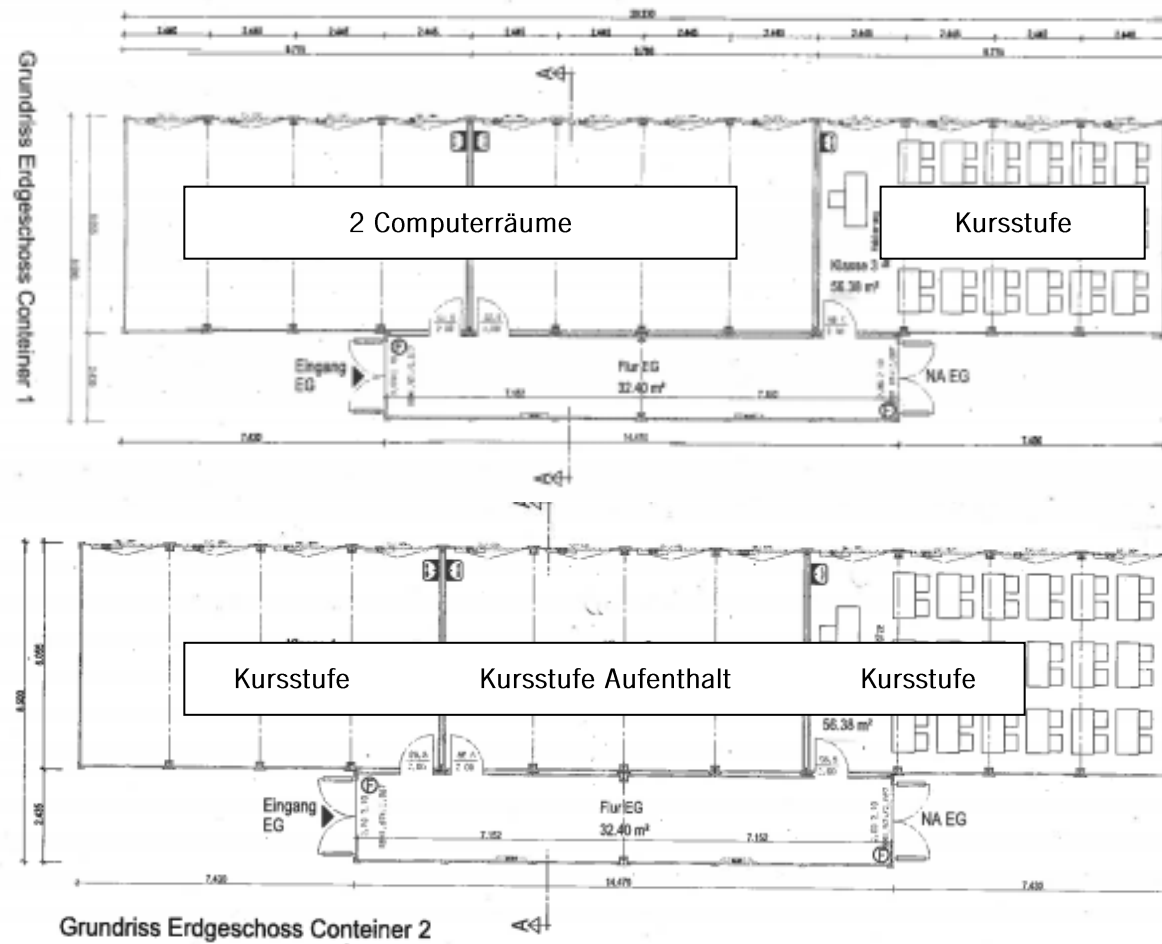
Grundriss Erdgeschoss Conteiner 1

2 Computerräume

Kursstufe

Klasse 3
56.38 m²

Eingang EG

Flur EG
32.40 m²

NA EG

Kursstufe

Kursstufe Aufenthalt

Kursstufe

56.38 m²

Eingang EG

Flur EG
32.40 m²

NA EG

Grundriss Erdgeschoss Conteiner 2